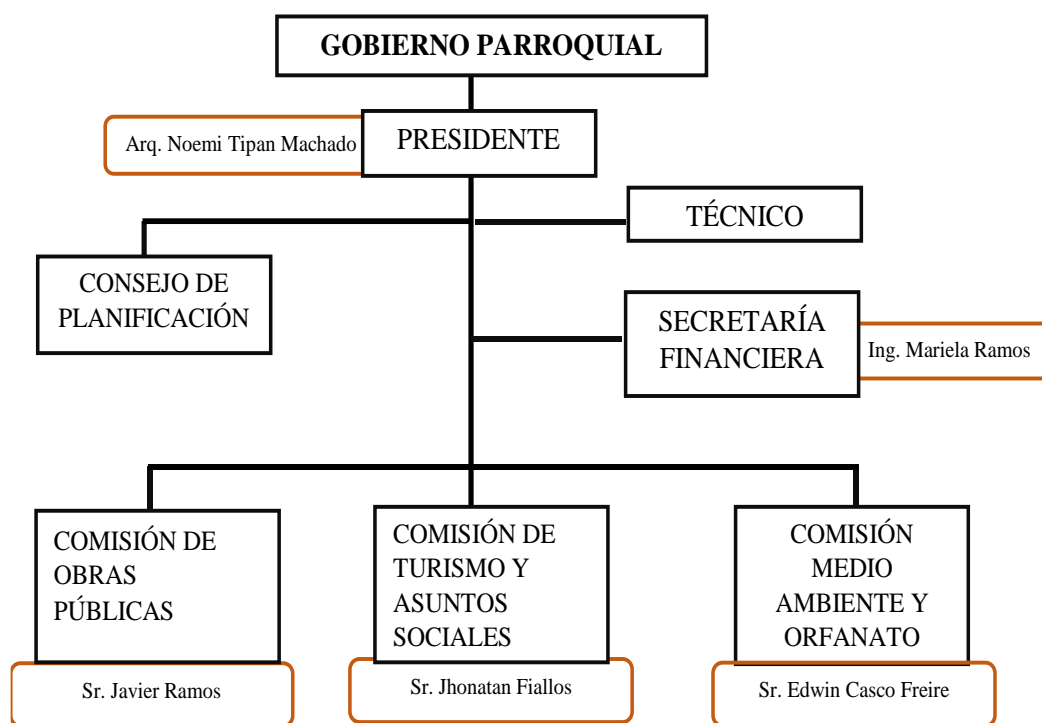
GOBIERNO PARROQUIAL

Arq. Noemi Tipan Machado

PRESIDENTE

TÉCNICO

CONSEJO DE PLANIFICACIÓN

SECRETARÍA FINANCIERA

Ing. Mariela Ramos

COMISIÓN DE OBRAS PÚBLICAS

Sr. Javier Ramos

COMISIÓN DE TURISMO Y ASUNTOS SOCIALES

Sr. Jhonatan Fiallos

COMISIÓN MEDIO AMBIENTE Y ORFANATO

Sr. Edwin Casco Freire